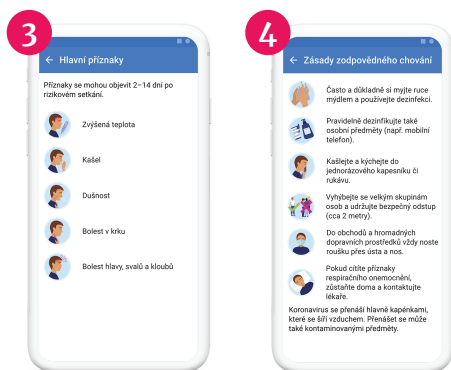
3

← Hlavní příznaky

Příznaky se mohou objevit 2–14 dní po rizikovém setkání.

Zvýšená teplota

Kašel

Dušnost

Bolest v krku

Bolest hlavy, svalů a kloubů

4

← Zásady zodpovědného chování

Často a důkladně si myjte ruce mýdlem a používejte dezinfekci.

Pravidelně dezinfikujte také osobní předměty (např. mobilní telefon).

Kašlejte a kýchejte do jednorázového kapesníku či rukávu.

Vyhýbejte se velkým skupinám osob a udržujte bezpečný odstup (cca 2 metry).

Do obchodů a hromadných dopravních prostředků vždy noste roušku přes ústa a nos.

Pokud cítíte příznaky respiračního onemocnění, zůstaňte doma a kontaktujte lékaře.

Koronavirus se přenáší hlavně kapénkami, které se šíří vzduchem. Přenášet se může také kontaminovanými předměty.